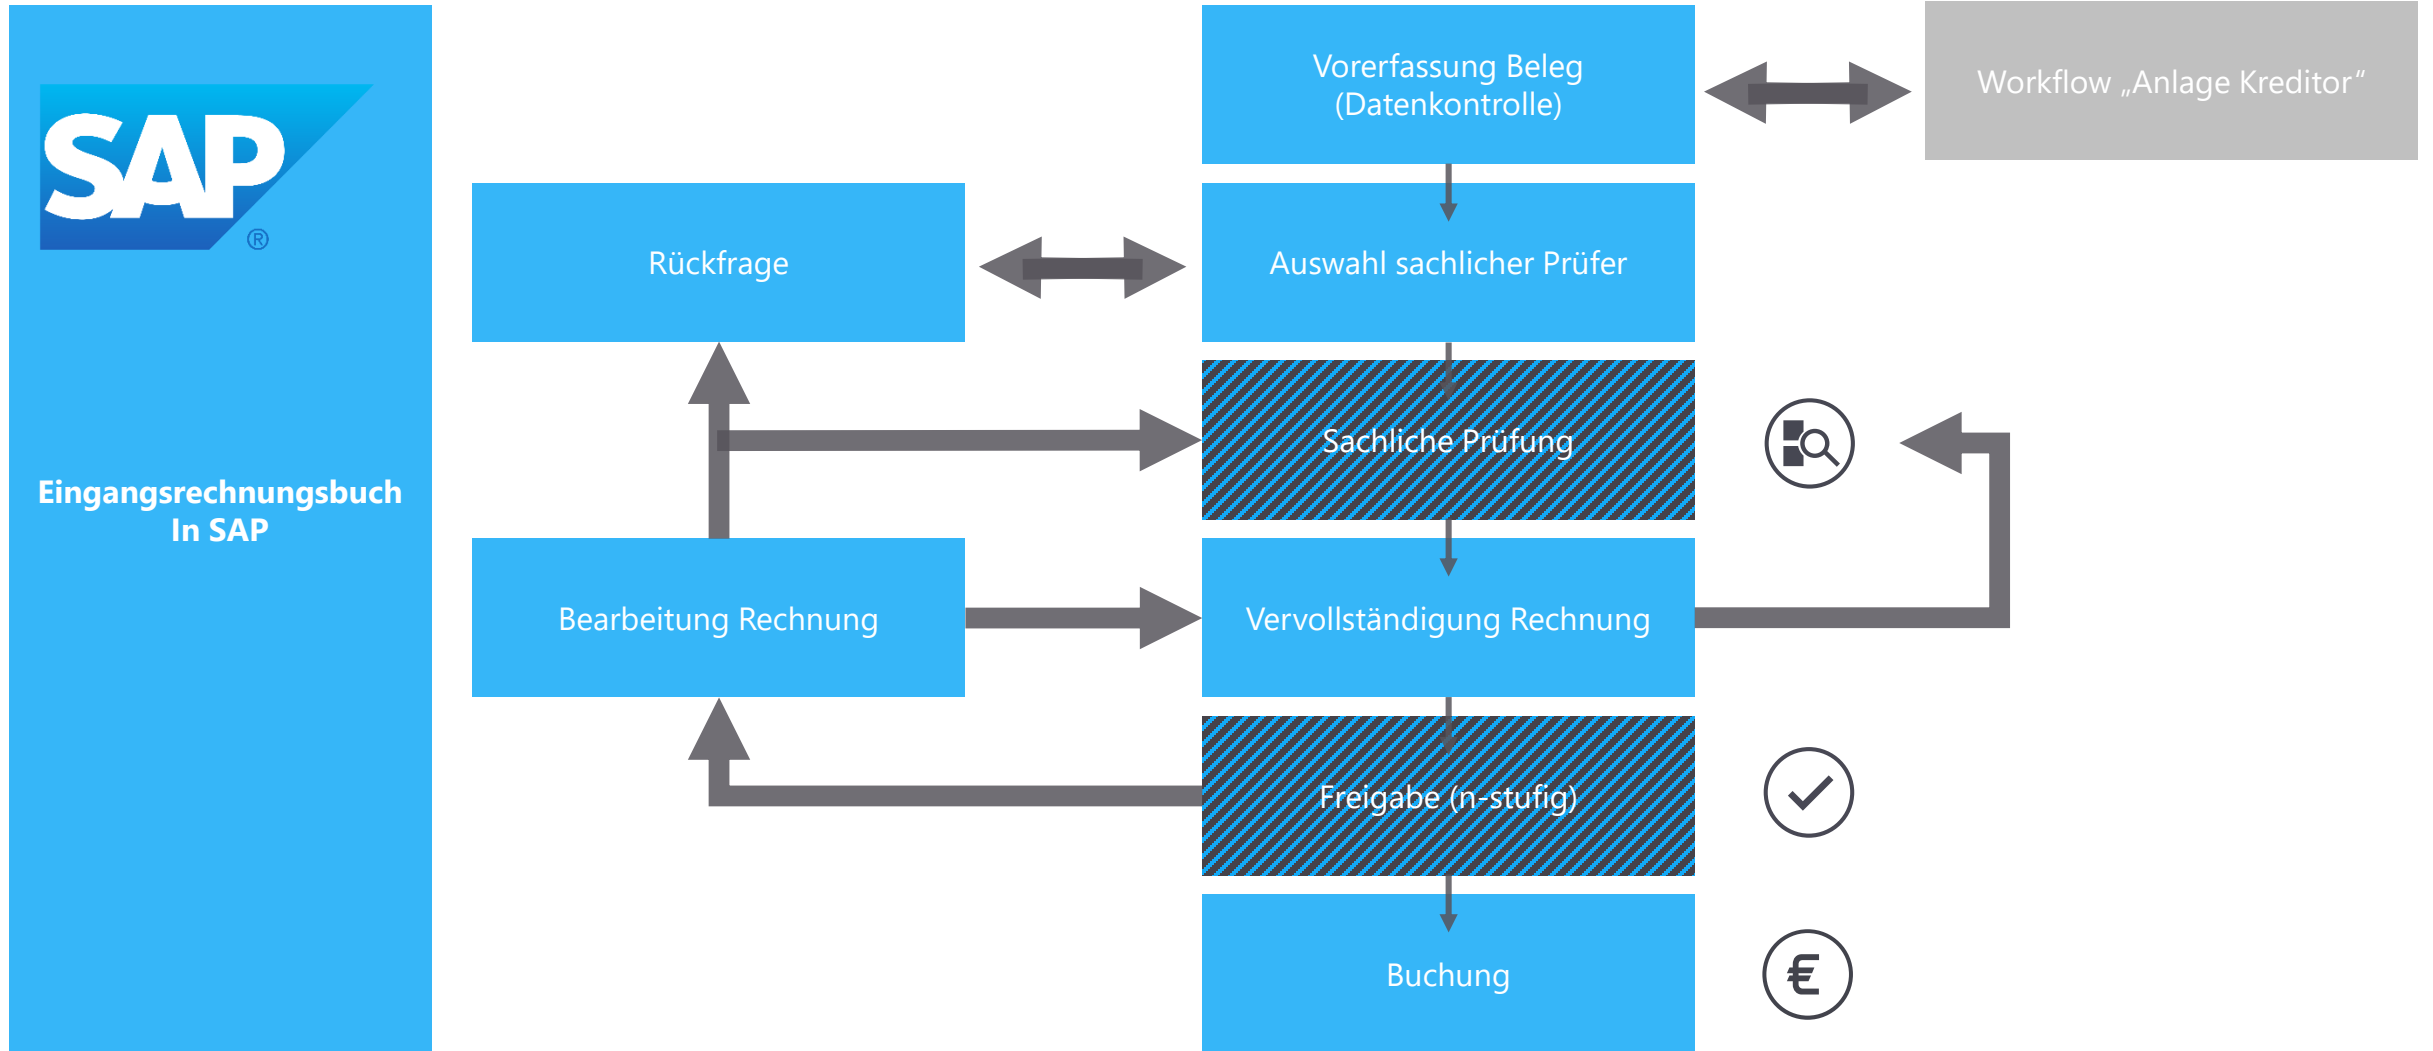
SAP®

Eingangsrechnungsbuch
In SAP

Vorerfassung Beleg
(Datenkontrolle)

Workflow „Anlage Kreditor“

Rückfrage

Auswahl sachlicher Prüfer

Sachliche Prüfung

Bearbeitung Rechnung

Vervollständigung Rechnung

Freigabe (n-stufig)

Buchung

€